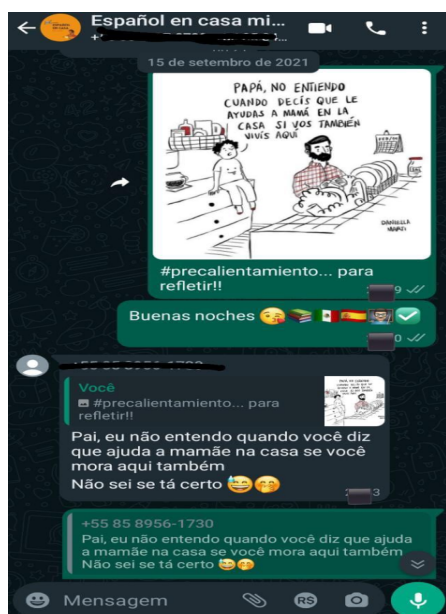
Español en casa mi...
15 de setembro de 2021

PAPÁ, NO ENTIENDO CUANDO DECÍS QUE LE AYUDAS A MAMÁ EN LA CASA SI VOS TAMBIÉN VIVÍS AQUÍ

DANIELLA MARI

#precalientamiento... para refletir!!
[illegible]9

Buenas noches 😘📚🇲🇽🇪🇸
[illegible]0

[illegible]

Você
#precalientamiento... para refletir!!

Pai, eu não entendo quando você diz que ajuda a mamãe na casa se você mora aqui também
Não sei se tá certo 😅😋
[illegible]3

+55 85 8956-1730
Pai, eu não entendo quando você diz que ajuda a mamãe na casa se você mora aqui também
Não sei se tá certo 😅😋

Mensagem